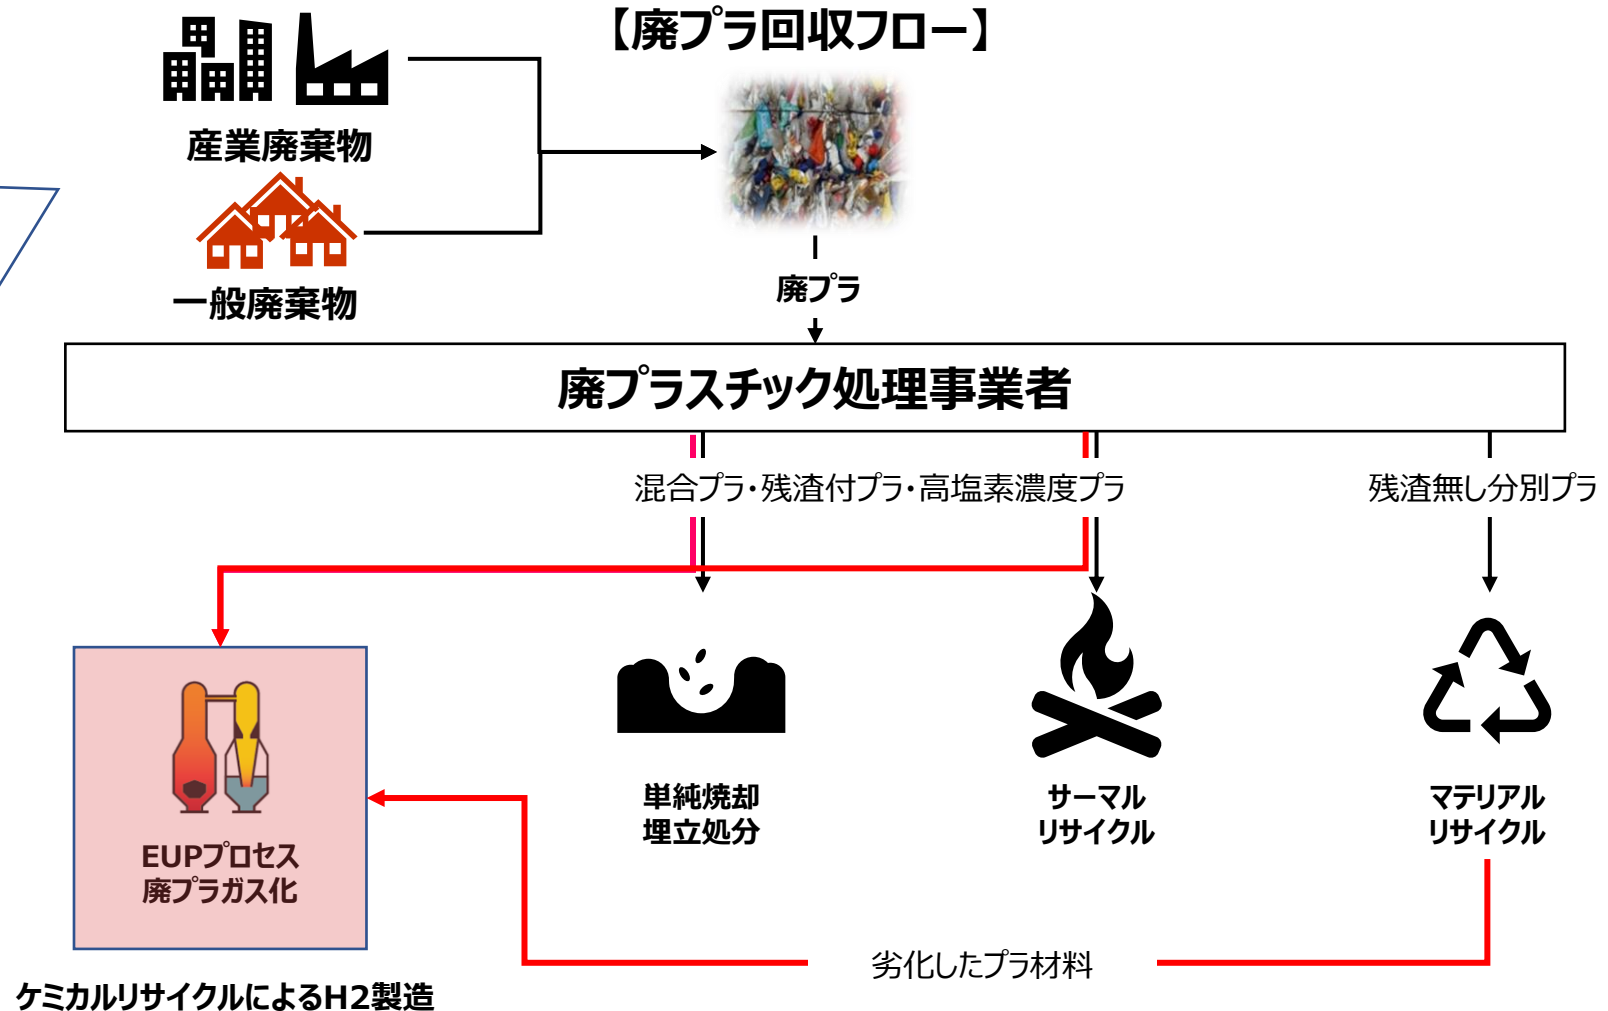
【廃プラ回収フロー】

産業廃棄物

一般廃棄物

廃プラ

廃プラスチック処理事業者

混合プラ・残渣付プラ・高塩素濃度プラ

残渣無し分別プラ

EUPプロセス
廃プラガス化

単純焼却
埋立処分

サーマル
リサイクル

マテリアル
リサイクル

劣化したプラ材料

ケミカルリサイクルによるH2製造